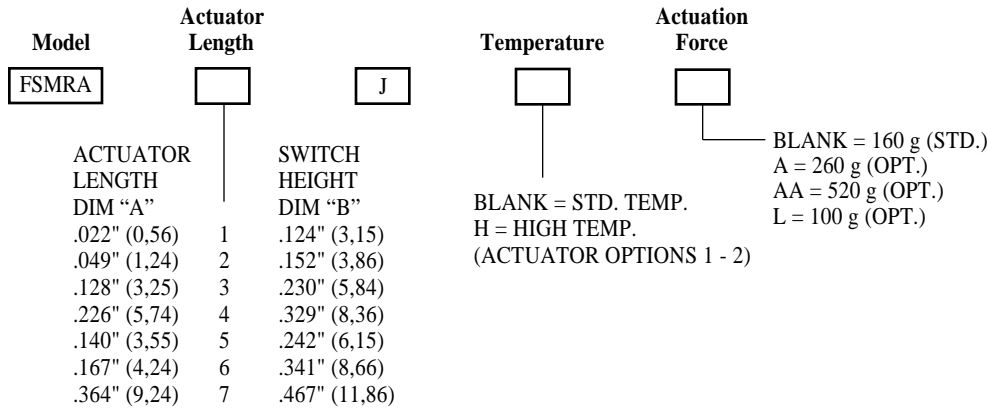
Model

Actuator Length

Temperature

Actuation Force

FSMRA

J

| ACTUATOR LENGTH DIM “A” | | SWITCH HEIGHT DIM “B” |
|---|---|---|
| .022" (0,56) | 1 | .124" (3,15) |
| .049" (1,24) | 2 | .152" (3,86) |
| .128" (3,25) | 3 | .230" (5,84) |
| .226" (5,74) | 4 | .329" (8,36) |
| .140" (3,55) | 5 | .242" (6,15) |
| .167" (4,24) | 6 | .341" (8,66) |
| .364" (9,24) | 7 | .467" (11,86) |

BLANK = STD. TEMP.
H = HIGH TEMP.
(ACTUATOR OPTIONS 1 - 2)

BLANK = 160 g (STD.)
A = 260 g (OPT.)
AA = 520 g (OPT.)
L = 100 g (OPT.)